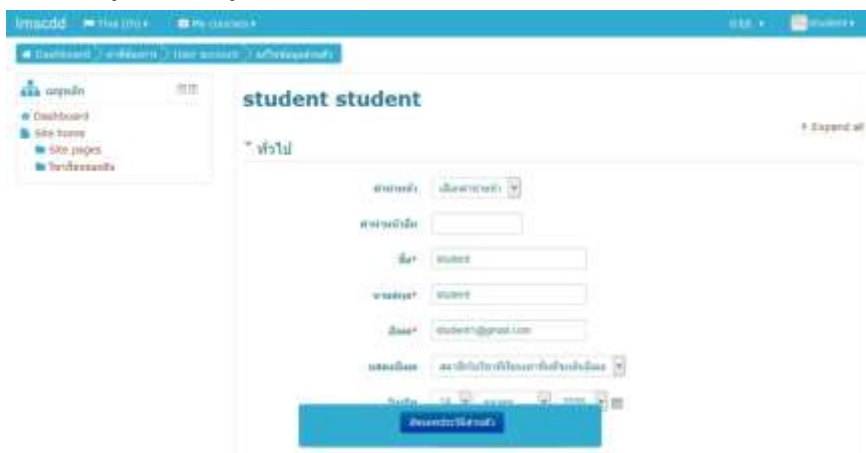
lmscdd  This LMS ▾  My courses ▾  ไทย ▾  student ▾

Dashboard / การตั้งค่า / User account / แก้ไขข้อมูลส่วนตัว

เมนูหลัก
Dashboard
Site home
Site pages
วิชาเรียนของฉัน

student student

Expand all

ทั่วไป

คำนำหน้า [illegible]

คำนำหน้าอื่น

ชื่อ* student

นามสกุล* student

อีเมล* student1@gmail.com

แสดงอีเมล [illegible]

วันเกิด 16 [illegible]

อัพเดทประวัติส่วนตัว